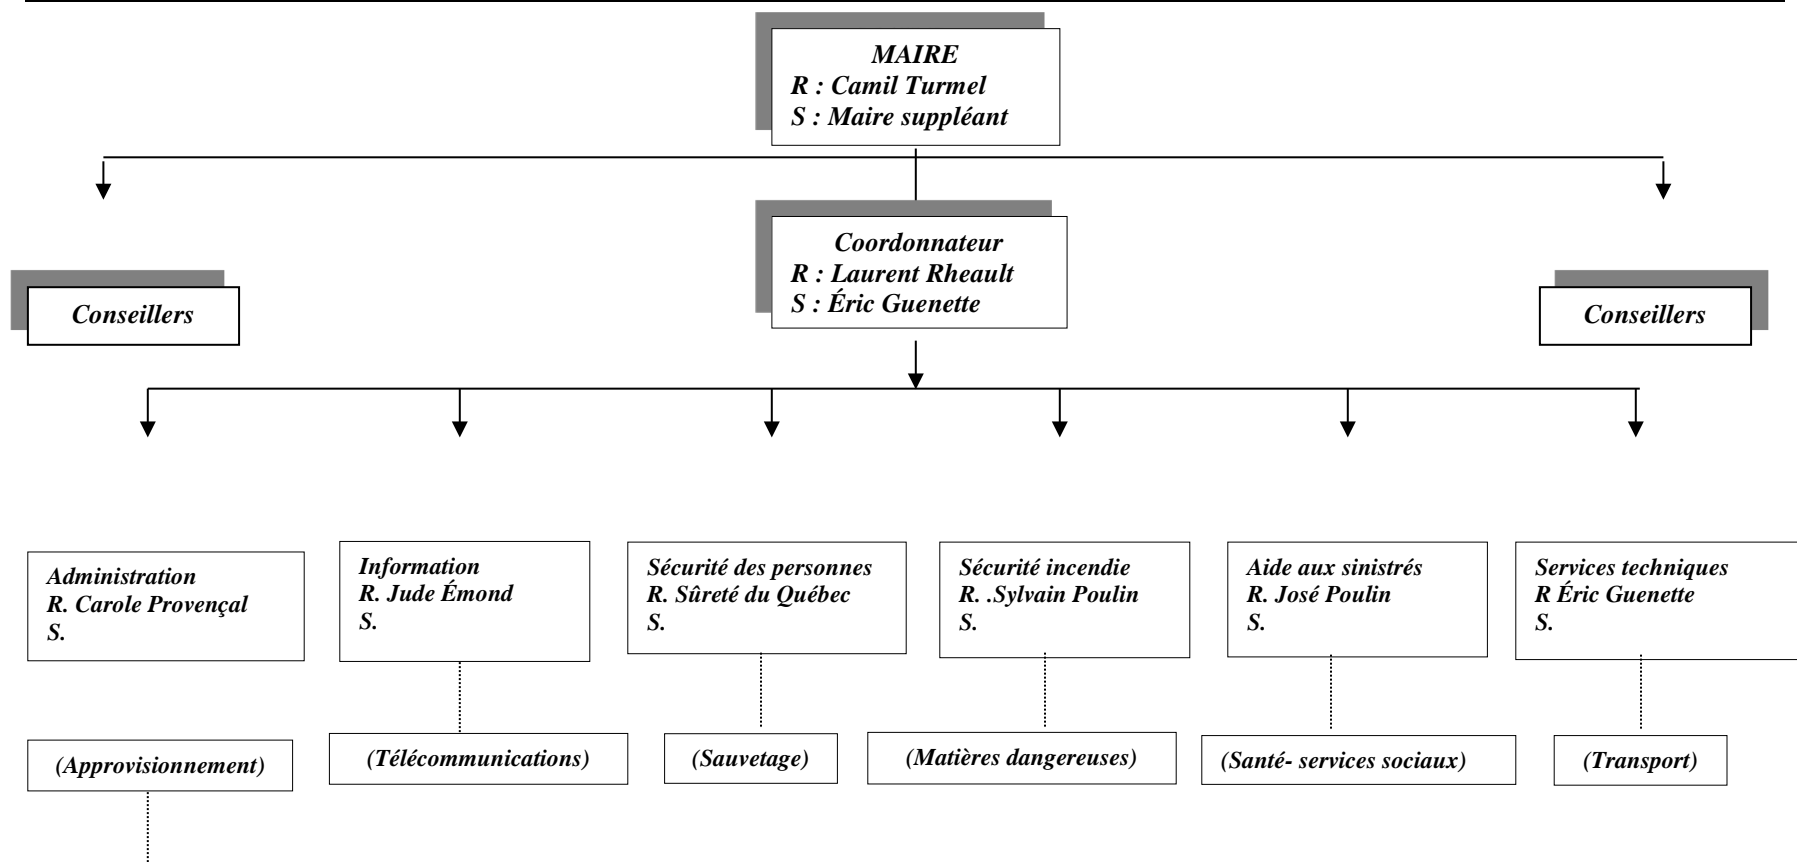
MAIRE
R : Camil Turmel
S : Maire suppléant

Coordonnateur
R : Laurent Rheault
S : Éric Guenette

Conseillers

Conseillers

Administration
R. Carole Provençal
S.

Information
R. Jude Émond
S.

Sécurité des personnes
R. Sûreté du Québec
S.

Sécurité incendie
R. .Sylvain Poulin
S.

Aide aux sinistrés
R. José Poulin
S.

Services techniques
R Éric Guenette
S.

(Approvisionnement)

(Télécommunications)

(Sauvetage)

(Matières dangereuses)

(Santé- services sociaux)

(Transport)